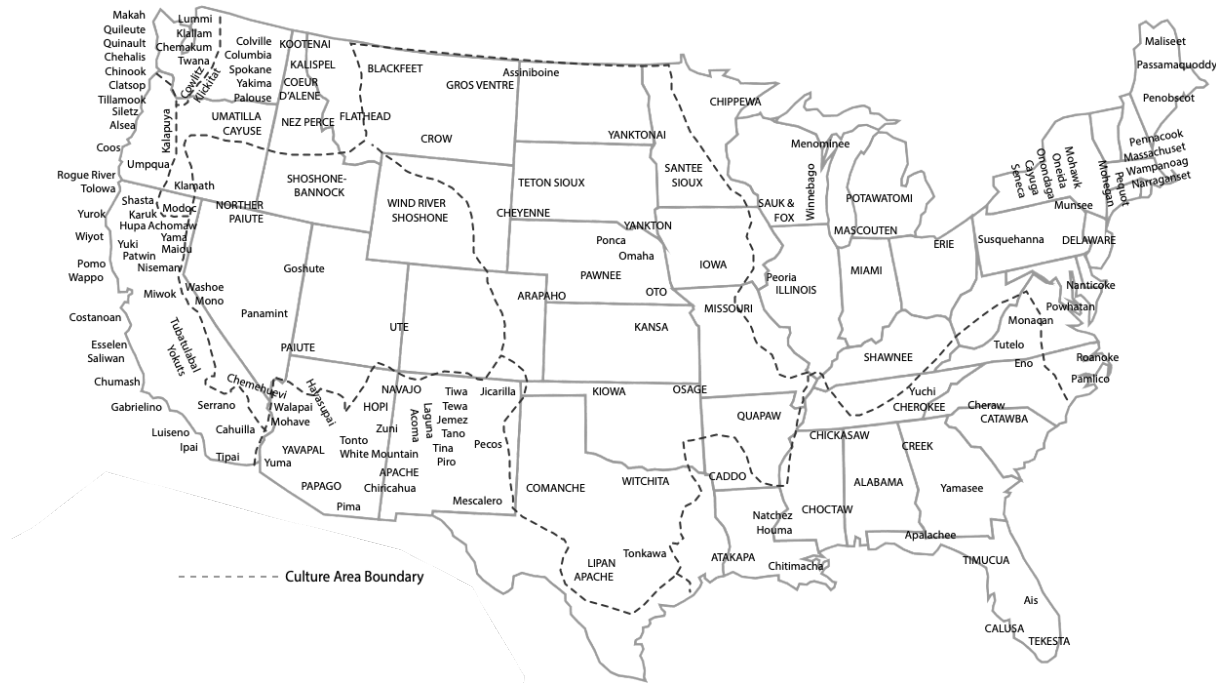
Makah
Quileute
Quinault
Chehalis
Chinook
Clatsop
Tillamook
Siletz
Alsea
Coos
Rogue River
Tolowa
Yurok
Wiyot
Pomo
Wappo
Lummi
Klallam
Chemakum
Twana
Cowlitz
Klickitat
Kalapuya
Umpqua
Klamath
Shasta
Karuk
Modoc
Hupa
Achomaw
Yama
Maidu
Yuki
Patwin
Niseman
Miwok
Costanoan
Esselen
Saliwan
Chumash
Gabrielino
Luiseno
Ipai
Tipai
Tubatulabal
Yokuts
Washoe
Mono
Serrano
Cahuilla
Chemehuevi
Colville
Columbia
Spokane
Yakima
Palouse
UMATILLA
CAYUSE
KOOTENAI
KALISPEL
COEUR D'ALENE
NEZ PERCE
FLATHEAD
BLACKFEET
GROS VENTRE
Assiniboine
CROW
SHOSHONE-BANNOCK
NORTHER PAIUTE
WIND RIVER SHOSHONE
Goshute
Panamint
PAIUTE
UTE
Walapai
Mohave
Havasupai
YAVAPAL
Yuma
PAPAGO
Pima
Tonto
White Mountain
APACHE
Chiricahua
NAVAJO
HOPI
Zuni
Laguna
Acoma
Tiwa
Tewa
Jemez
Tano
Tina
Piro
Pecos
Jicarilla
Mescalero
COMANCHE
LIPAN APACHE
Tonkawa
WITCHITA
KIOWA
OSAGE
CADDO
ATAKAPA
Chitimacha
Natchez
Houma
CHOCTAW
ARAPAHO
KANSA
CHEYENNE
TETON SIOUX
YANKTONAI
SANTEE SIOUX
YANKTON
Ponca
Omaha
PAWNEE
OTO
IOWA
MISSOURI
Peoria
ILLINOIS
CHIPPEWA
Menominee
Winnebago
SAUK & FOX
POTAWATOMI
MASCOUTEN
MIAMI
ERIE
SHAWNEE
QUAPAW
CHICKASAW
Yuchi
CHEROKEE
ALABAMA
CREEK
Cheraw
CATAWBA
Yamasee
Apalachee
TIMUCUA
Ais
CALUSA
TEKESTA
Susquehanna
DELAWARE
Nanticoke
Powhatan
Monacan
Tutelo
Eno
Roanoke
Pamlico
Seneca
Cayuga
Onondaga
Oneida
Mohawk
Munsee
Mohegan
Pequot
Maliseet
Passamaquoddy
Penobscot
Pennacook
Massachuset
Wampanoag
Narraganset
Culture Area Boundary